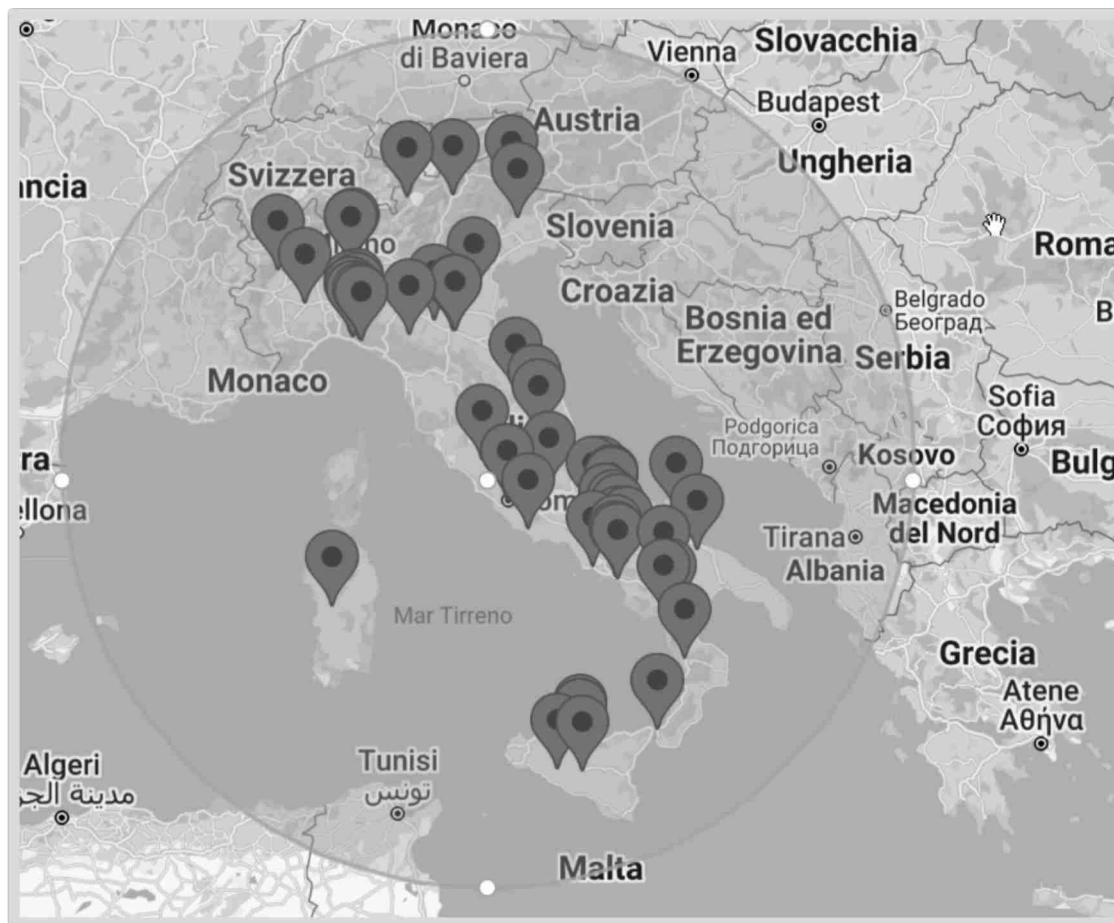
Monaco di Baviera
Vienna
Slovacchia
Budapest
Austria
Ungheria
ancia
Svizzera
Slovenia
Roma
Croazia
Belgrado
Београд
B
Bosnia ed Erzegovina
Serbia
Monaco
Sofia
София
Podgorica
Подгорица
Kosovo
ra
Bulg
ellona
Macedonia del Nord
Tirana
Albania
Mar Tirreno
Grecia
Atene
Αθήνα
Algeri
مدينة الج
Tunisi
تونس
Malta